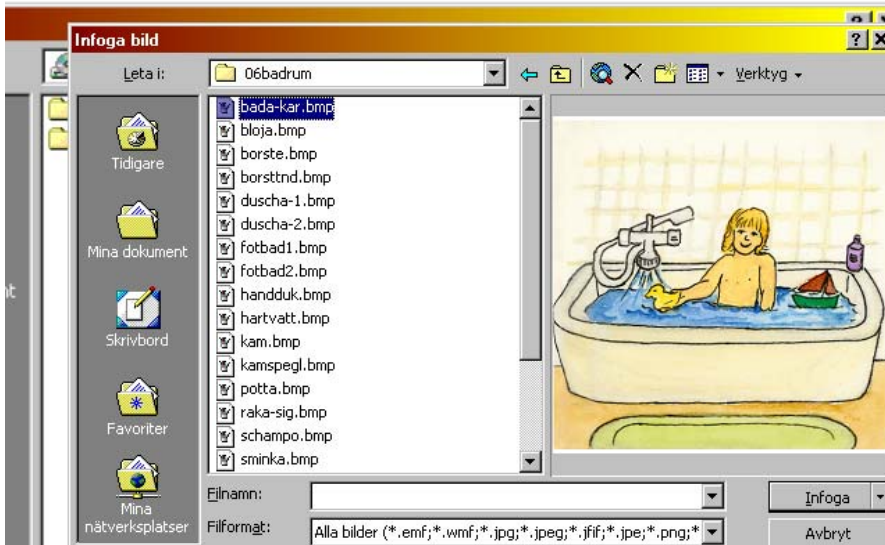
Infoga bild
?
Leta i: 06badrum
Verktyg
Tidigare
Mina dokument
Skrivbord
Favoriter
Mina nätverksplatser
bada-kar.bmp
bloja.bmp
borste.bmp
borsttnd.bmp
duscha-1.bmp
duscha-2.bmp
fotbad1.bmp
fotbad2.bmp
handduk.bmp
hartvatt.bmp
kam.bmp
kamspegl.bmp
potta.bmp
raka-sig.bmp
schampo.bmp
sminka.bmp
Filnamn:
Filformat: Alla bilder (*.emf;*.wmf;*.jpg;*.jpeg;*.jfif;*.jpe;*.png;*
Infoga
Avbryt
nt